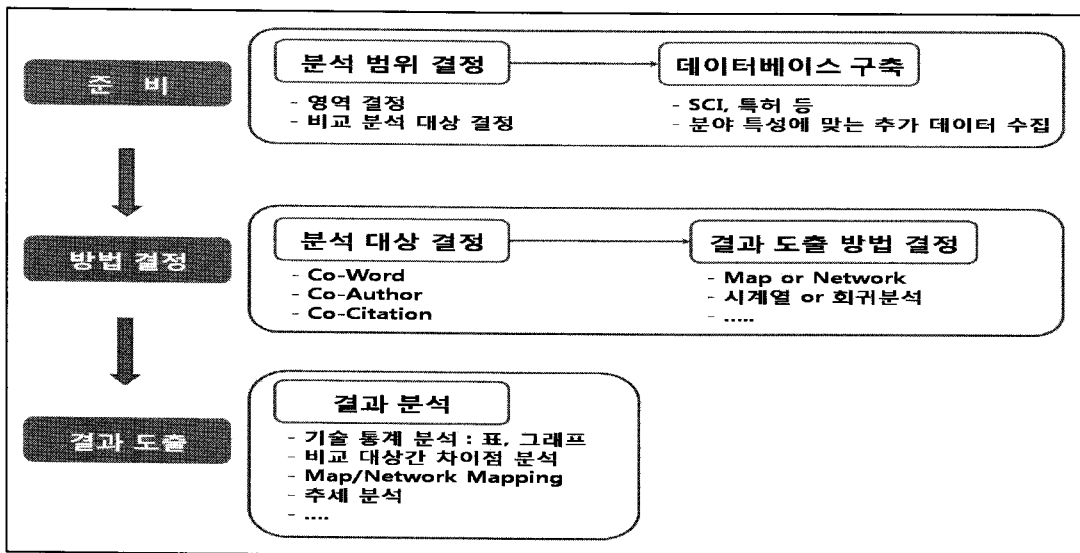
준 비

분석 범위 결정

- 영역 결정
- 비교 분석 대상 결정

데이터베이스 구축

- SCI, 특허 등
- 분야 특성에 맞는 추가 데이터 수집

방법 결정

분석 대상 결정

- Co-Word
- Co-Author
- Co-Citation

결과 도출 방법 결정

- Map or Network
- 시계열 or 회귀분석
- .....

결과 도출

결과 분석

- 기술 통계 분석 : 표, 그래프
- 비교 대상간 차이점 분석
- Map/Network Mapping
- 추세 분석
- ....